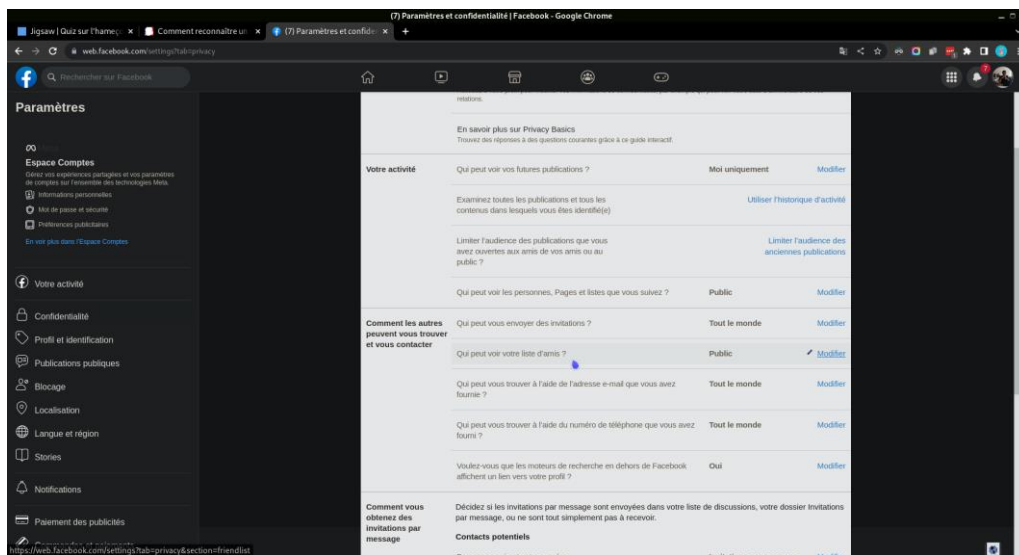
(7) Paramètres et confidentialité | Facebook - Google Chrome

Jigsaw | Quiz sur l'hameç ×
Comment reconnaître un ×
(7) Paramètres et confide ×
+

web.facebook.com/settings?tab=privacy

Rechercher sur Facebook

Paramètres

Espace Comptes
Gérez vos expériences partagées et vos paramètres de comptes sur l'ensemble des technologies Meta.
Informations personnelles
Mot de passe et sécurité
Préférences publicitaires
En voir plus dans l'Espace Comptes

Votre activité
Confidentialité
Profil et identification
Publications publiques
Blocage
Localisation
Langue et région
Stories
Notifications
Paiement des publicités

relations.

En savoir plus sur Privacy Basics
Trouvez des réponses à des questions courantes grâce à ce guide interactif.

| | | | |
|---|---|---|---|
| Votre activité | Qui peut voir vos futures publications ? | Moi uniquement | Modifier |
| | Examinez toutes les publications et tous les contenus dans lesquels vous êtes identifié(e) | | Utiliser l'historique d'activité |
| | Limiter l'audience des publications que vous avez ouvertes aux amis de vos amis ou au public ? | | Limiter l'audience des anciennes publications |
| | Qui peut voir les personnes, Pages et listes que vous suivez ? | Public | Modifier |
| Comment les autres peuvent vous trouver et vous contacter | Qui peut vous envoyer des invitations ? | Tout le monde | Modifier |
| | Qui peut voir votre liste d'amis ? | Public | Modifier |
| | Qui peut vous trouver à l'aide de l'adresse e-mail que vous avez fournie ? | Tout le monde | Modifier |
| | Qui peut vous trouver à l'aide du numéro de téléphone que vous avez fourni ? | Tout le monde | Modifier |
| | Voulez-vous que les moteurs de recherche en dehors de Facebook affichent un lien vers votre profil ? | Oui | Modifier |
| Comment vous obtenez des invitations par message | Décidez si les invitations par message sont envoyées dans votre liste de discussions, votre dossier Invitations par message, ou ne sont tout simplement pas à recevoir. | | |

Contacts potentiels

https://web.facebook.com/settings?tab=privacy&section=friendlist